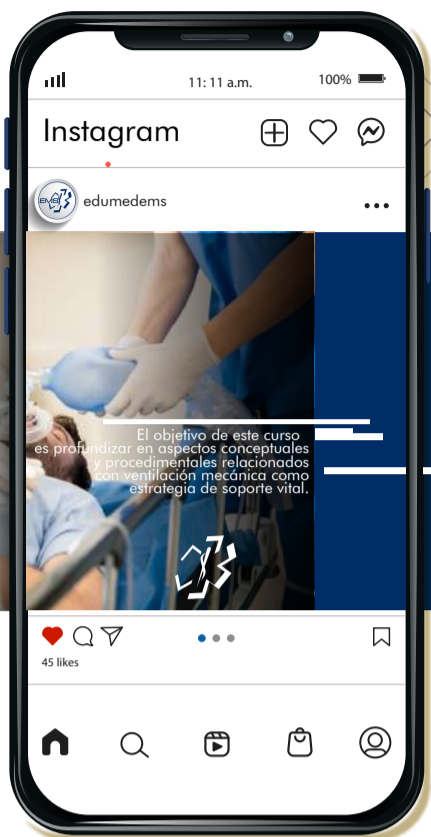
11: 11 a.m.

100%

Instagram

EMD

edumedems

El objetivo de este curso es profundizar en aspectos conceptuales y procedimentales relacionados con ventilación mecánica como estrategia de soporte vital.

45 likes